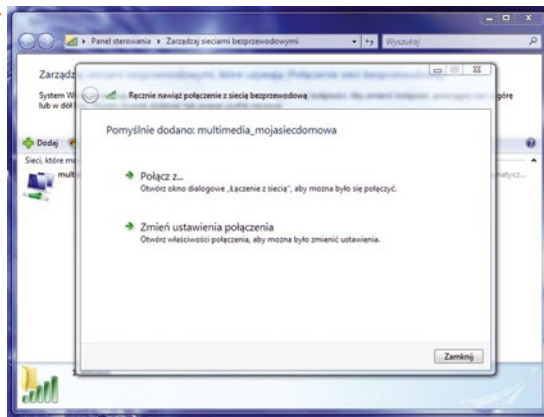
Panel sterowania ▸ Zarządzaj sieciami bezprzewodowymi

Wyszukaj

Zarządz

System W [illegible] górę lub w dół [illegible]

Dodaj

Sieci, które m

mult

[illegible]tycz...

Ręcznie nawiąż połączenie z siecią bezprzewodową

Pomyślnie dodano: multimedia_mojasiecdomowa

Połącz z...
Otwórz okno dialogowe „Łączenie z siecią", aby można było się połączyć.

Zmień ustawienia połączenia
Otwórz właściwości połączenia, aby można było zmienić ustawienia.

Zamknij